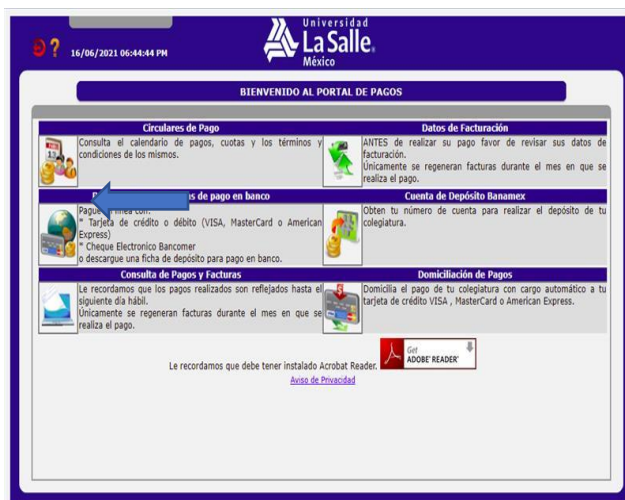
16/06/2021 06:44:44 PM

Universidad La Salle. México

BIENVENIDO AL PORTAL DE PAGOS

Circulares de Pago
Consulta el calendario de pagos, cuotas y los términos y condiciones de los mismos.

Datos de Facturación
ANTES de realizar su pago favor de revisar sus datos de facturación.
Únicamente se regeneran facturas durante el mes en que se realiza el pago.

P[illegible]s de pago en banco
Pague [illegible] línea con:
* Tarjeta de crédito o débito (VISA, MasterCard o American Express)
* Cheque Electronico Bancomer
o descargue una ficha de depósito para pago en banco.

Cuenta de Depósito Banamex
Obten tu número de cuenta para realizar el depósito de tu colegiatura.

Consulta de Pagos y Facturas
Le recordamos que los pagos realizados son reflejados hasta el siguiente día hábil.
Únicamente se regeneran facturas durante el mes en que se realiza el pago.

Domiciliación de Pagos
Domicilia el pago de tu colegiatura con cargo automático a tu tarjeta de crédito VISA , MasterCard o American Express.

Le recordamos que debe tener instalado Acrobat Reader.
Get ADOBE® READER®
Aviso de Privacidad